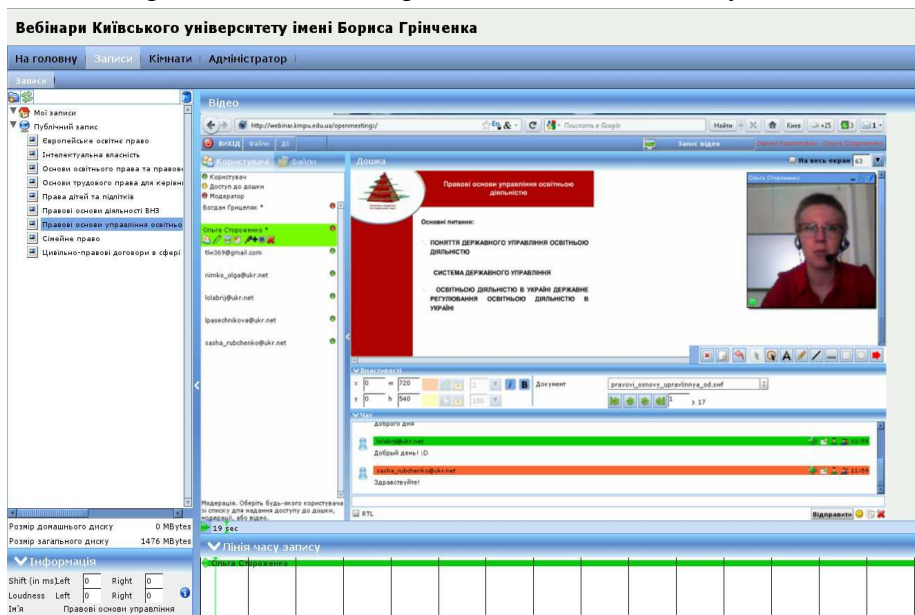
Вебінари Київського університету імені Бориса Грінченка

На головну | Записи | Кімнати | Адміністратор

Записи

Мої записи
Публічний запис
Європейське освітнє право
Інтелектуальна власність
Основи освітнього права та правов
Основи трудового права для керівн
Права дітей та підлітків
Правові основи діяльності ВНЗ
Правові основи управління освітньо
Сімейне право
Цивільно-правові договори в сфері

Розмір домашнього диску 0 MBytes
Розмір загального диску 1476 MBytes

Інформація
Shift (in ms) Left 0 Right 0
Loudness Left 0 Right 0
Ім'я Правові основи управління

Відео

http://webinar.kmpu.edu.ua/openmeetings/
Пошукать в Google
Найти Кнуа +25 3 1

ВИХІД Файли Дії
Запис відео
Запис Користувач : Ольга Стороженко

Користувачі Файли
Користувач
Доступ до дошки
Модератор
Богдан Грищенко *
Ольга Стороженко *
tlw369@gmail.com
nimko_olga@ukr.net
lolabrij@ukr.net
lpasechnikova@ukr.net
sasha_rubchenko@ukr.net

Модерація. Оберіть будь-якого користувача зі списку для надання доступу до дошки, модерації, або відео.

Дошка
На весь екран 63

Ольга Стороженко

Правові основи управління освітньою діяльністю

Основні питання:
ПОНЯТТЯ ДЕРЖАВНОГО УПРАВЛІННЯ ОСВІТНЬОЮ ДІЯЛЬНІСТЮ
СИСТЕМА ДЕРЖАВНОГО УПРАВЛІННЯ
ОСВІТНЬОЮ ДІЯЛЬНІСТЮ В УКРАЇНІ ДЕРЖАВНЕ РЕГУЛЮВАННЯ ОСВІТНЬОЇ ДІЯЛЬНІСТЮ В УКРАЇНІ

Властивості
x 0 w 720
y 0 h 540
Документ pravovi_osnovy_upravlinnya_od.swf
1 > 17

Чат
Доброго дня
lolabrij@ukr.net 11:59
Добрий день! :D
sasha_rubchenko@ukr.net 11:59
Здравствуйте!

RTL
Відправити

19 sec
Лінія часу запису
Ольга Стороженко